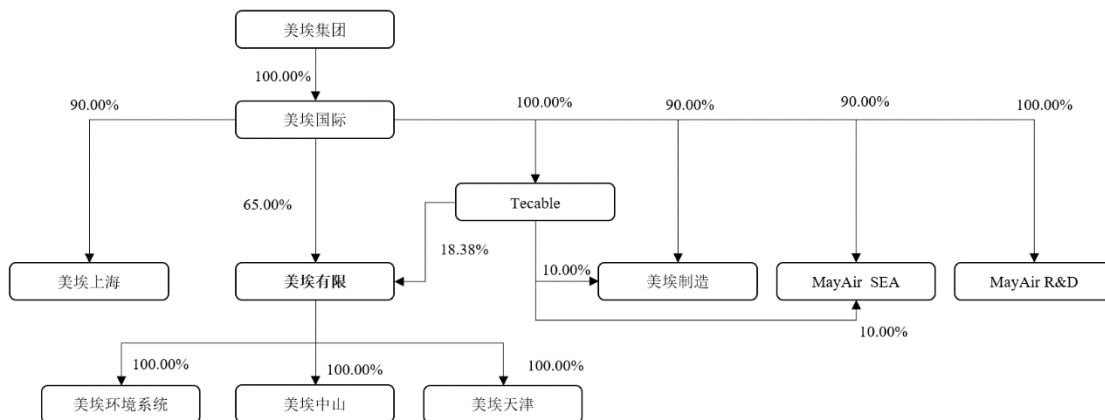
美埃集团

100.00%

美埃国际

90.00%

100.00%

90.00%

90.00%

100.00%

Tecable

65.00%

18.38%

美埃上海

美埃有限

10.00%

美埃制造

MayAir SEA

MayAir R&D

10.00%

100.00%

100.00%

100.00%

美埃环境系统

美埃中山

美埃天津